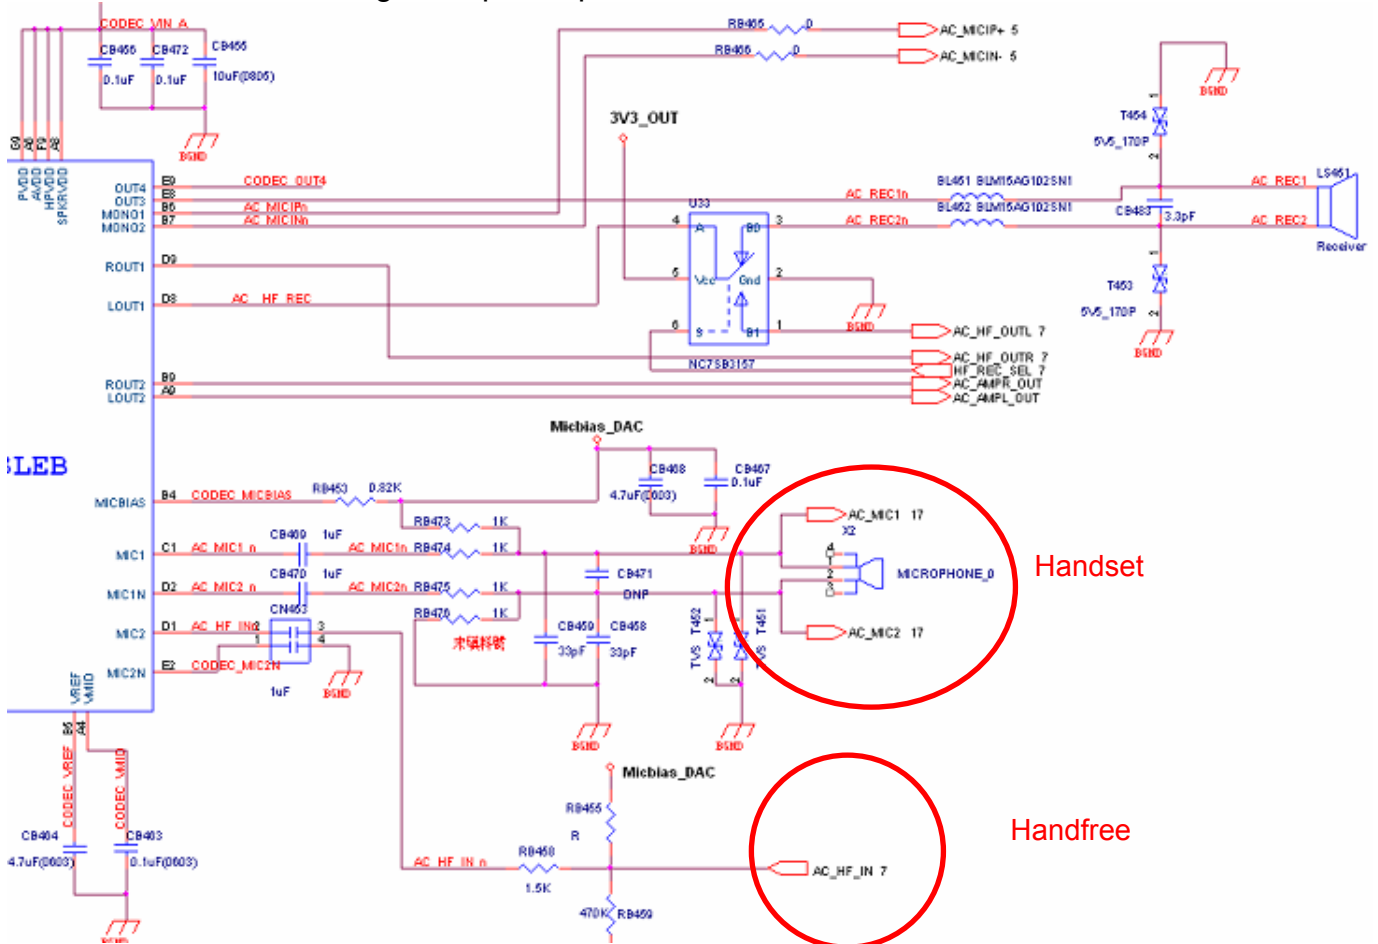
CODEC_VIN_A
CB456 0.1uF
CB472 0.1uF
CB455 10uF(0805)
BGND
G9 A8 F8 A5
PVDD AVDD HPVDD SPKRVDD
RB465 0
RB466 0
AC_MICIP+ 5
AC_MICIN- 5
3V3_OUT
OUT4 E9 CODEC_OUT4
OUT3 E8
MONO1 B6 AC_MICIPn
MONO2 B7 AC_MICINn
ROUT1 D9
LOUT1 D8 AC_HF_REC
U33
4 A B0 3
5 Vcc Gnd 2
6 S B1 1
NC7SB3157
BGND
AC_REC1n
AC_REC2n
BL451 BLM15AG102SN1
BL452 BLM15AG102SN1
AC_REC1
AC_REC2
CB483 3.3pF
LS451
Receiver
T454 5V5_170P
T453 5V5_170P
BGND
AC_HF_OUTL 7
AC_HF_OUTR 7
HF_REC_SEL 7
AC_AMPR_OUT
AC_AMPL_OUT
ROUT2 B9
LOUT2 A9
LEB
Micbias_DAC
CB468 4.7uF(0603)
CB467 0.1uF
MICBIAS B4 CODEC_MICBIAS RB453 0.82K
RB473 1K
MIC1 C1 AC_MIC1_n CB469 1uF AC_MIC1n RB474 1K
MIC1N D2 AC_MIC2_n CB470 1uF AC_MIC2n RB475 1K
CB471 DNP
RB476 1K
MIC2 D1 AC_HF_IN CN453
MIC2N E2 CODEC_MIC2N
1uF
未贴料號
CB459 33pF
CB458 33pF
T452 TVS
T451 TVS
AC_MIC1 17
X2
MICROPHONE_0
AC_MIC2 17
Handset
BGND
VREF VMID B5 A4
CODEC_VREF
CODEC_VMID
CB404 4.7uF(0603)
CB403 0.1uF(0603)
Micbias_DAC
RB455 R
RB458 1.5K
AC_HF_IN_n
AC_HF_IN 7
470K RB459
Handfree